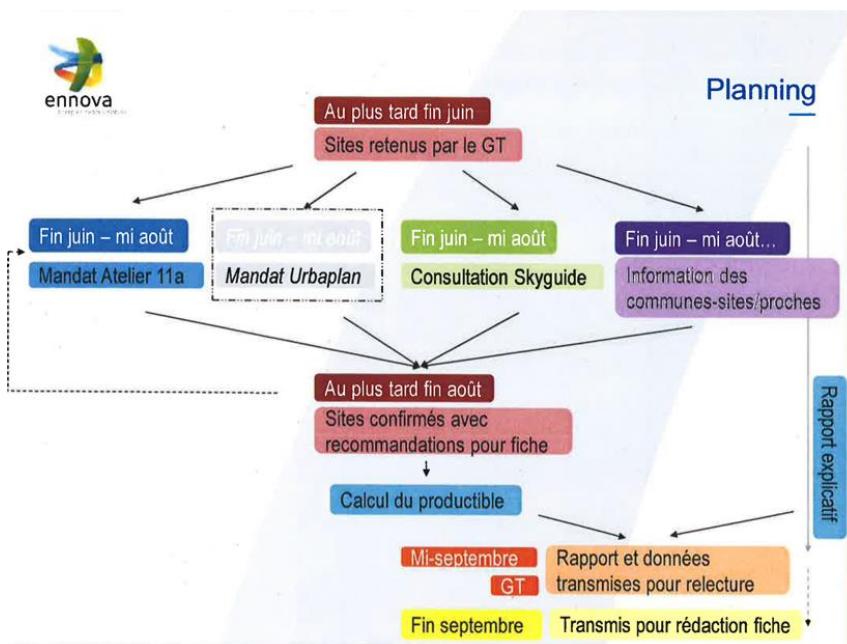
ennova

Planning

Au plus tard fin juin
Sites retenus par le GT

Fin juin – mi août
Mandat Atelier 11a

Fin juin – mi août
Mandat Urbaplan

Fin juin – mi août
Consultation Skyguide

Fin juin – mi août...
Information des communes-sites/proches

Au plus tard fin août
Sites confirmés avec recommandations pour fiche

Calcul du productible

Rapport explicatif

Mi-septembre
GT
Rapport et données transmises pour relecture

Fin septembre
Transmis pour rédaction fiche